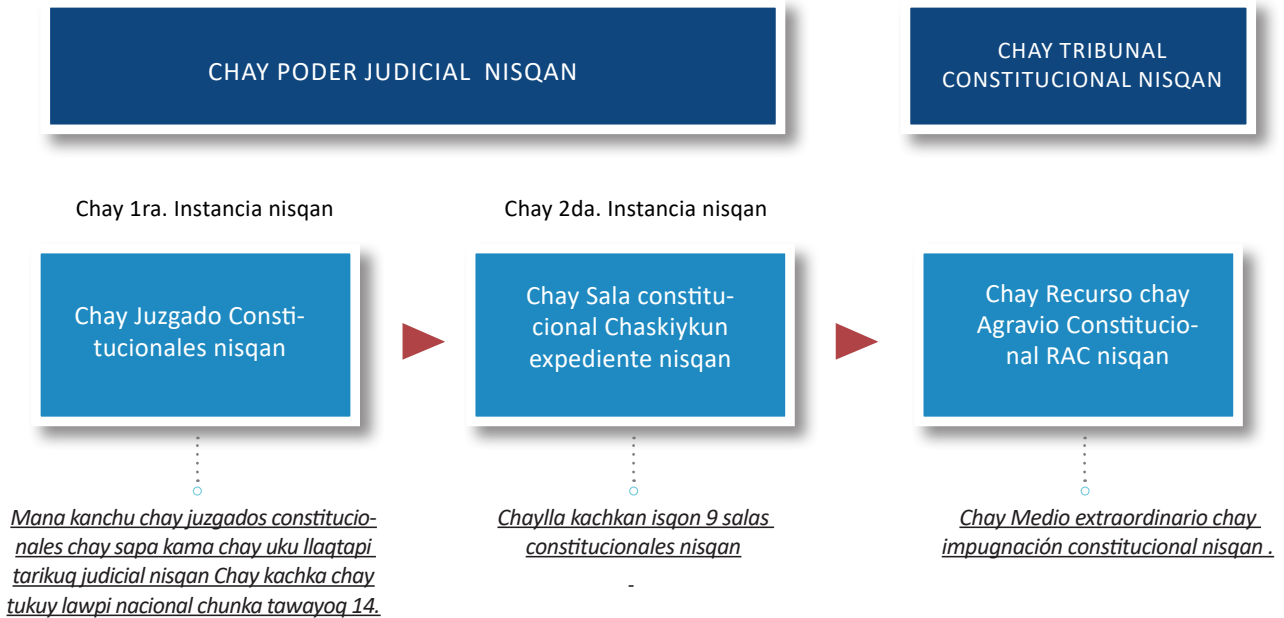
CHAY PODER JUDICIAL NISQAN

CHAY TRIBUNAL CONSTITUCIONAL NISQAN

Chay 1ra. Instancia nisqan

Chay 2da. Instancia nisqan

Chay Juzgado Constitucionales nisqan

Chay Sala constitucional Chaskiykun expediente nisqan

Chay Recurso chay Agravio Constitucional RAC nisqan

Mana kanchu chay juzgados constitucionales chay sapa kama chay uku llaqtapi tarikuq judicial nisqan Chay kachka chay tukuy lawpi nacional chunka tawayoq 14.

Chaylla kachkan isqon 9 salas constitucionales nisqan

-

Chay Medio extraordinario chay impugnación constitucional nisqan .